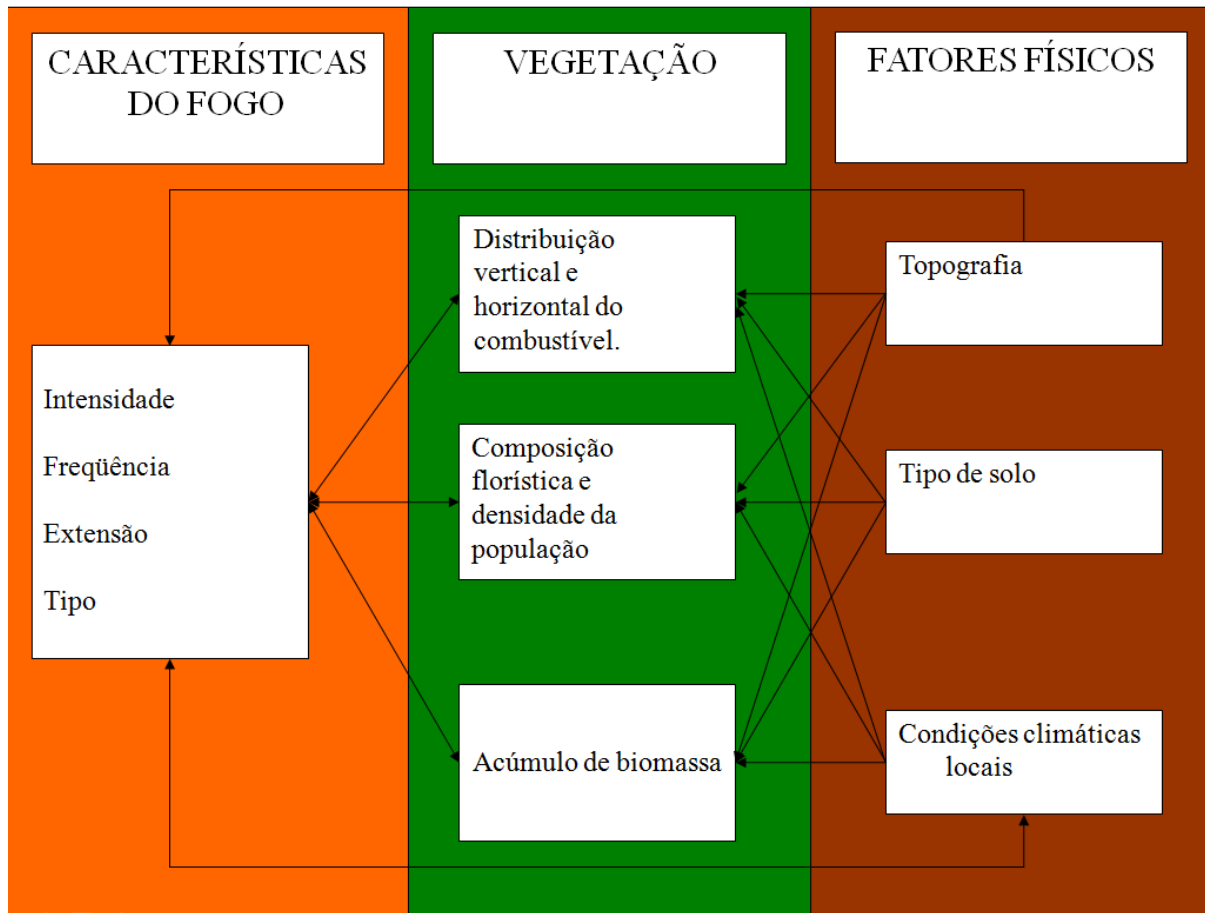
CARACTERÍSTICAS DO FOGO

VEGETAÇÃO

FATORES FÍSICOS

Intensidade

Freqüência

Extensão

Tipo

Distribuição vertical e horizontal do combustível.

Composição florística e densidade da população

Acúmulo de biomassa

Topografia

Tipo de solo

Condições climáticas locais